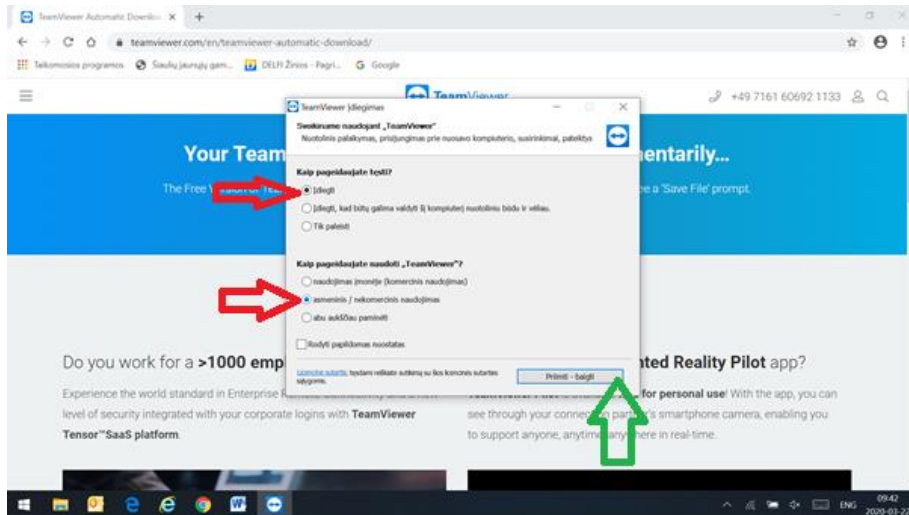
TeamViewer Automatic Downlo ×

teamviewer.com/en/teamviewer-automatic-download/

Taikomosios programos  Šiaulių jaunųjų gam...  DELFI Žinios - Pagri...  Google

TeamViewer

+49 7161 60692 1133

Your Team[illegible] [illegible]entarily...

The Free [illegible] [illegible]e a 'Save File' prompt.

TeamViewer įdiegimas

Sveikiname naudojant „TeamViewer"

Nuotolinis palaikymas, prisijungimas prie nuotolinio kompiuterio, susirinkimai, pateiktys

Kaip pageidaujate tęsti?

Įdiegti

Įdiegti, kad būtų galima valdyti šį kompiuterį nuotoliniu būdu ir vėliau.

Tik paleisti

Kaip pageidaujate naudoti „TeamViewer"?

naudojimas įmonėje (komercinis naudojimas)

asmeninis / nekomercinis naudojimas

abu aukščiau paminėti

Rodyti papildomas nuostatas

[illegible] sutartis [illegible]

Priimti - baigti

Do you work for a >1000 emp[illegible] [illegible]nted Reality Pilot app?

Experience the world standard in Enterprise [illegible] level of security integrated with your corporate logins with TeamViewer Tensor™SaaS platform.

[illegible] for personal use! With the app, you can see through your conne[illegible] par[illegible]'s smartphone camera, enabling you to support anyone, anytim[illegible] any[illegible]ere in real-time.

ENG 09:42 2020-03-2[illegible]